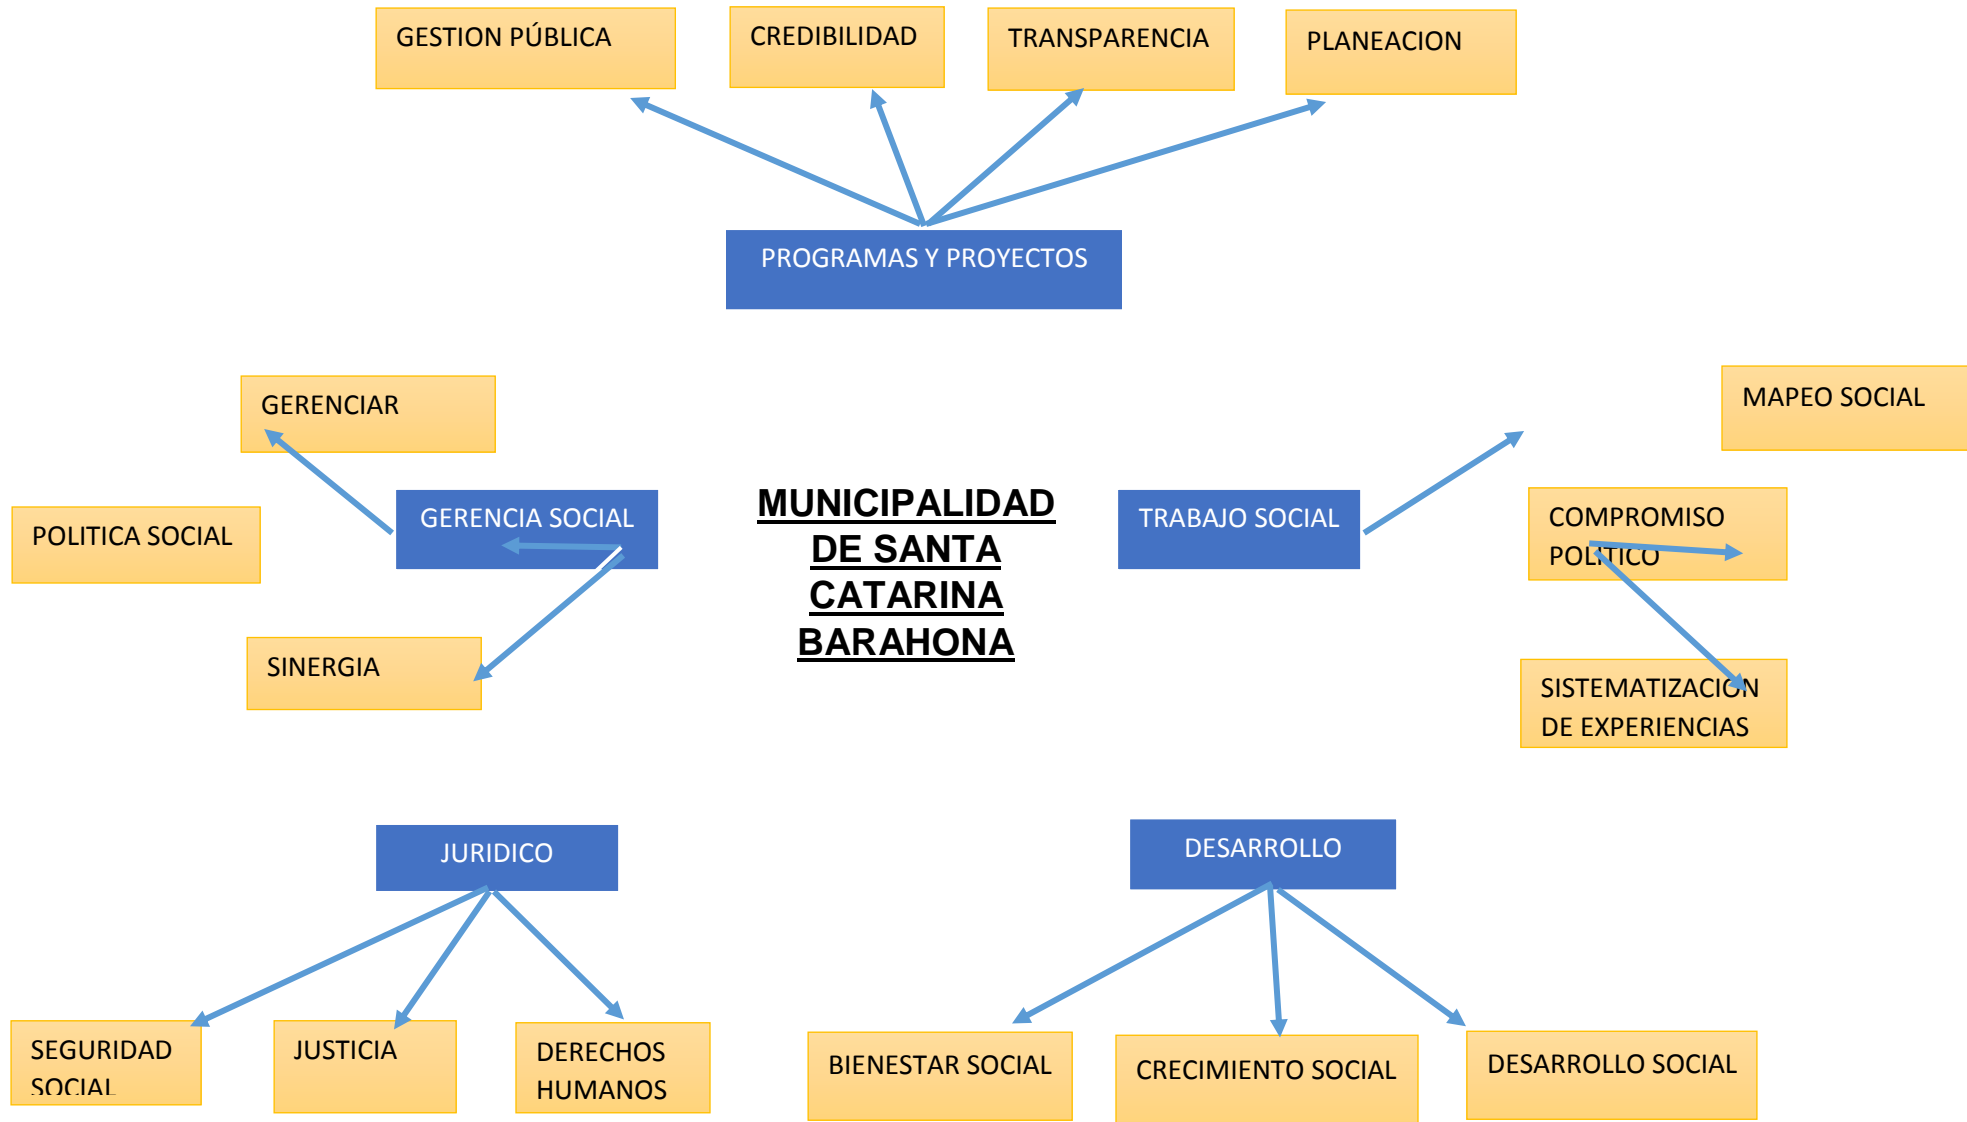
GESTION PÚBLICA

CREDIBILIDAD

TRANSPARENCIA

PLANEACION

PROGRAMAS Y PROYECTOS

GERENCIAR

MAPEO SOCIAL

POLITICA SOCIAL

GERENCIA SOCIAL

MUNICIPALIDAD DE SANTA CATARINA BARAHONA

TRABAJO SOCIAL

COMPROMISO POLITICO

SINERGIA

SISTEMATIZACION DE EXPERIENCIAS

JURIDICO

DESARROLLO

SEGURIDAD SOCIAL

JUSTICIA

DERECHOS HUMANOS

BIENESTAR SOCIAL

CRECIMIENTO SOCIAL

DESARROLLO SOCIAL